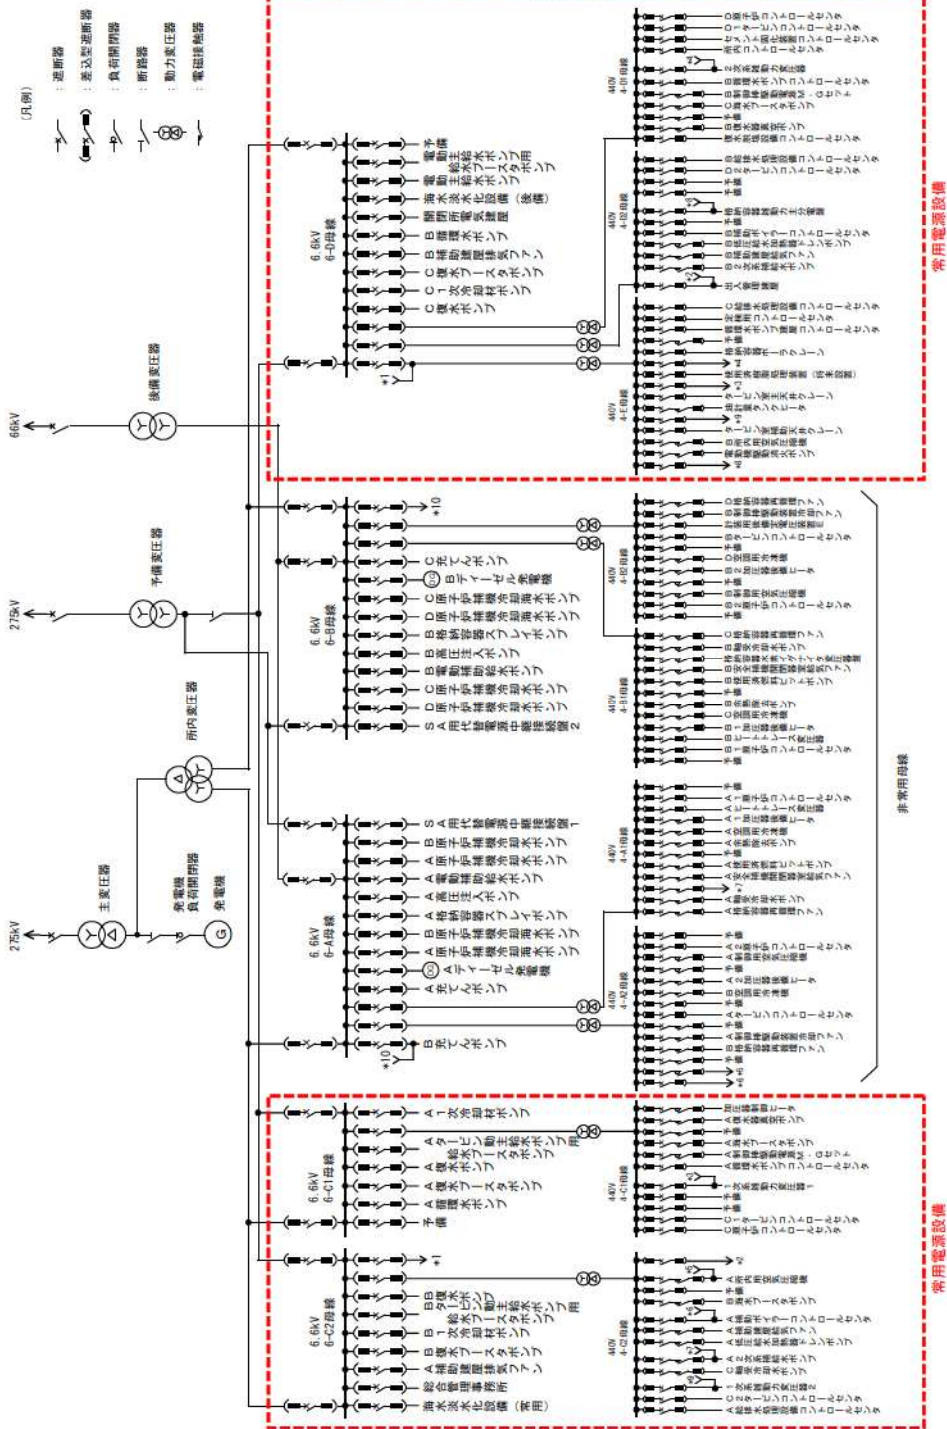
(凡例)
: 遮断器
: 差込型遮断器
: 負荷開閉器
: 断路器
: 動力変圧器
: 電磁接触器

66kV
275kV
275kV

後備変圧器
予備変圧器
所内変圧器
主変圧器
発電機負荷開閉器
発電機

6.6kV 6-D母線
予備
電動主給水ポンプ用
電動主給水ブースタポンプ
海水淡水化設備(後備)
開閉所電気建屋
B循環水ポンプ
B補助建屋排気ファン
C復水ブースタポンプ
C1次冷却材ポンプ
C復水ポンプ

6.6kV 6-B母線
C充てんポンプ
Bディーゼル発電機
C原子炉補機冷却海水ポンプ
D原子炉補機冷却海水ポンプ
B格納容器スプレイポンプ
B高圧注入ポンプ
B電動補助給水ポンプ
C原子炉補機冷却水ポンプ
D原子炉補機冷却水ポンプ
SA用代替電源受電接続盤2

6.6kV 6-A母線
SA用代替電源受電接続盤1
B原子炉補機冷却海水ポンプ
A原子炉補機冷却海水ポンプ
A電動補助給水ポンプ
A高圧注入ポンプ
A格納容器スプレイポンプ
B原子炉補機冷却水ポンプ
A原子炉補機冷却水ポンプ
Aディーゼル発電機
A充てんポンプ
B充てんポンプ

6.6kV 6-C1母線
A1次冷却材ポンプ
Aタービン動主給水ポンプ用
A給水ブースタポンプ
A復水ポンプ
A復水ブースタポンプ
A循環水ポンプ
予備

6.6kV 6-C2母線
Bタービン動主給水ポンプ用
B給水ブースタポンプ
B1次冷却材ポンプ
B復水ブースタポンプ
B復水ポンプ
A補助建屋排気ファン
総合管理事務所
海水淡水化設備(常用)

440V 4-01母線
440V 4-02母線
440V 4-E母線
440V 4-B2母線
440V 4-B1母線
440V 4-A1母線
440V 4-A2母線
440V 4-C1母線
440V 4-C2母線

*1 *2 *3 *4 *5 *6 *7 *8 *9 *10

常用電源設備
非常用母線
常用電源設備